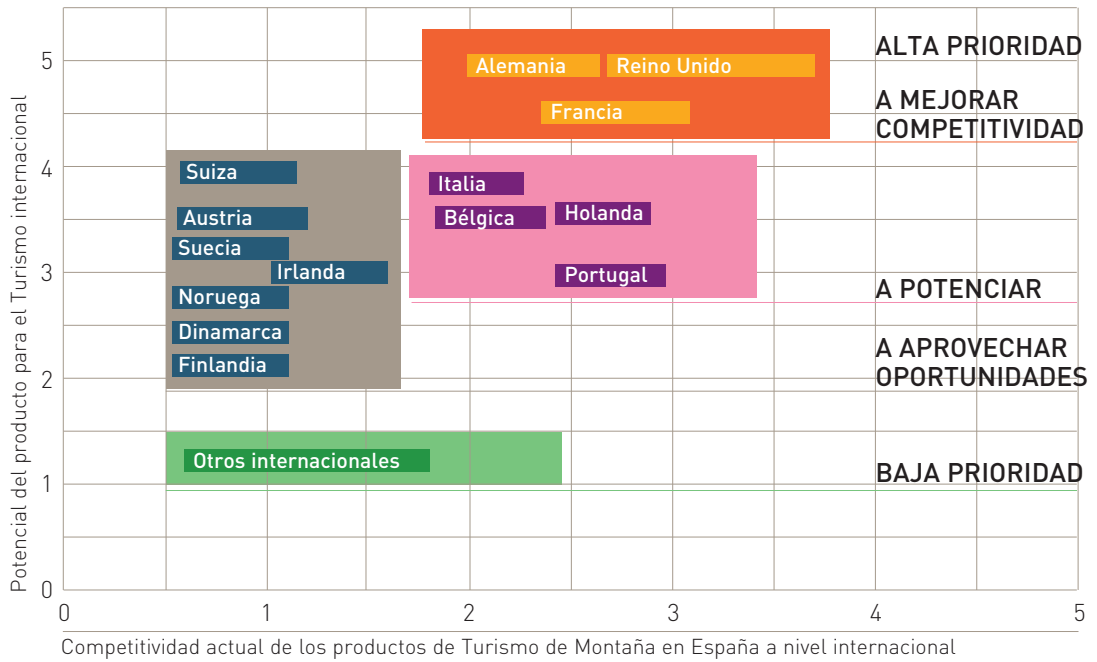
Potencial del producto para el Turismo internacional

ALTA PRIORIDAD
Alemania
Reino Unido
Francia
A MEJORAR COMPETITIVIDAD
Suiza
Austria
Suecia
Irlanda
Noruega
Dinamarca
Finlandia
Italia
Bélgica
Holanda
Portugal
A POTENCIAR
A APROVECHAR OPORTUNIDADES
Otros internacionales
BAJA PRIORIDAD

5
4
3
2
1
0

0
1
2
3
4
5

Competitividad actual de los productos de Turismo de Montaña en España a nivel internacional